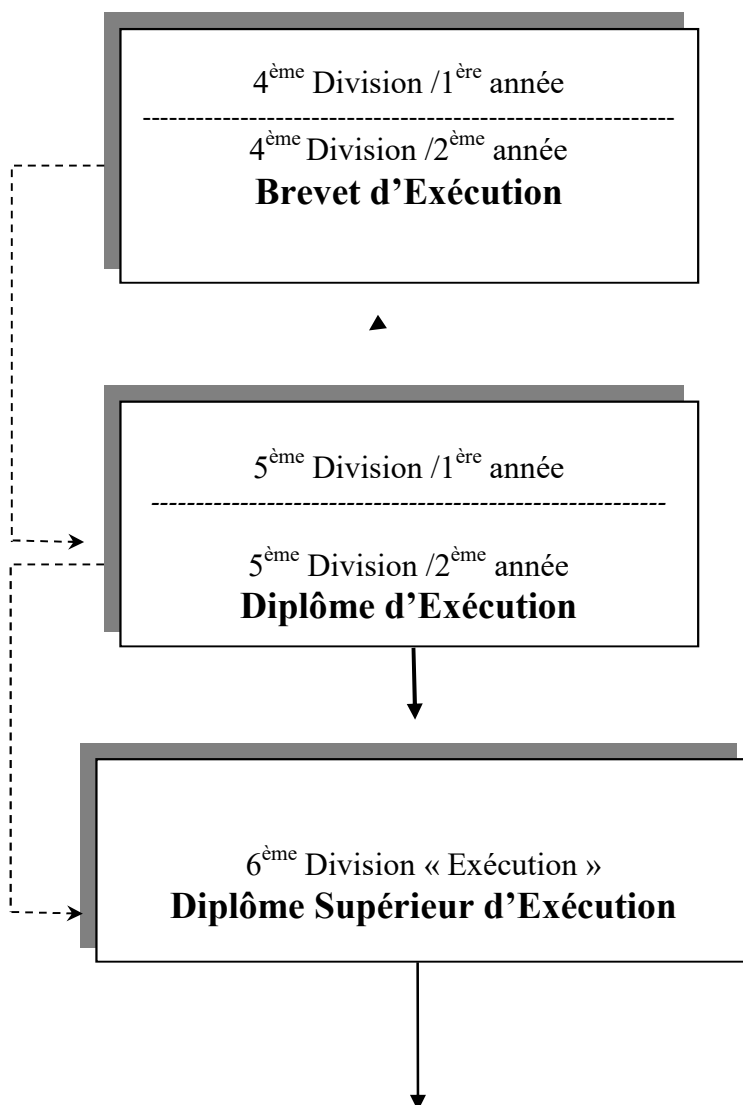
4$^{\text{ème}}$ Division /1$^{\text{ère}}$ année

4$^{\text{ème}}$ Division /2$^{\text{ème}}$ année
**Brevet d'Exécution**

5$^{\text{ème}}$ Division /1$^{\text{ère}}$ année

5$^{\text{ème}}$ Division /2$^{\text{ème}}$ année
**Diplôme d'Exécution**

6$^{\text{ème}}$ Division « Exécution »
**Diplôme Supérieur d'Exécution**